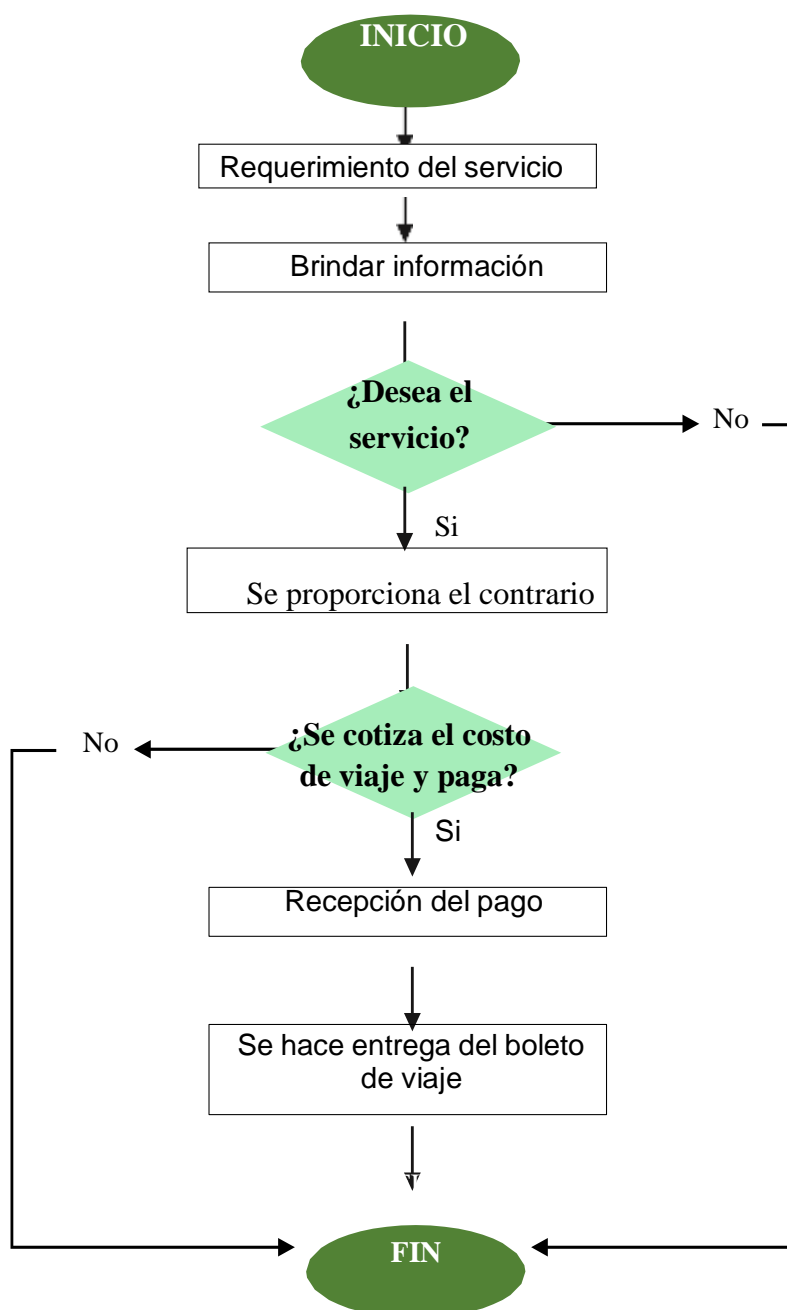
INICIO

Requerimiento del servicio

Brindar información

¿Desea el servicio?

No

Si

Se proporciona el contrario

¿Se cotiza el costo de viaje y paga?

No

Si

Recepción del pago

Se hace entrega del boleto de viaje

FIN